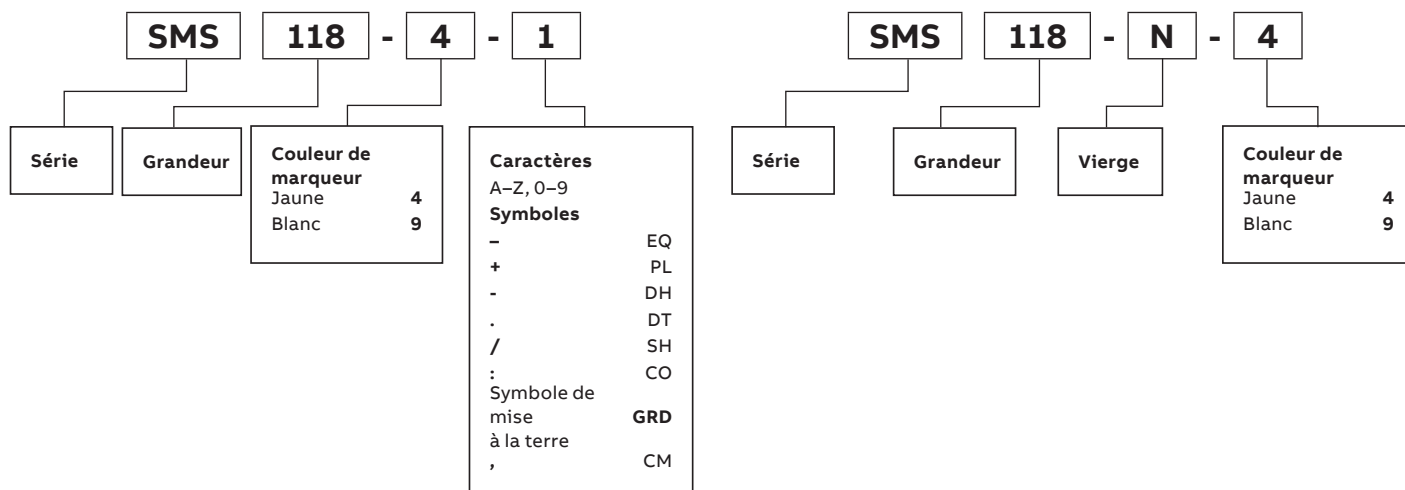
SMS 118 - 4 - 1

Série

Grandeur

Couleur de marqueur
Jaune 4
Blanc 9

Caractères
A–Z, 0–9
Symboles
– EQ
+ PL
- DH
. DT
/ SH
: CO
Symbole de mise à la terre GRD
, CM

SMS 118 - N - 4

Série

Grandeur

Vierge

Couleur de marqueur
Jaune 4
Blanc 9